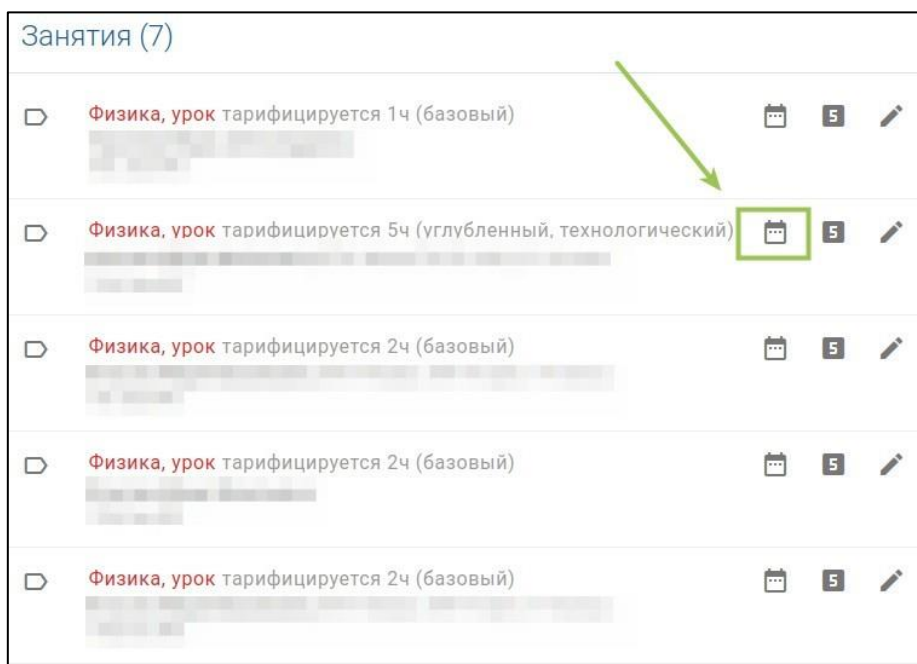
Занятия (7)

Физика, урок тарифицируется 1ч (базовый)

5

Физика, урок тарифицируется 5ч (углубленный, технологический)

5

Физика, урок тарифицируется 2ч (базовый)

5

Физика, урок тарифицируется 2ч (базовый)

5

Физика, урок тарифицируется 2ч (базовый)

5